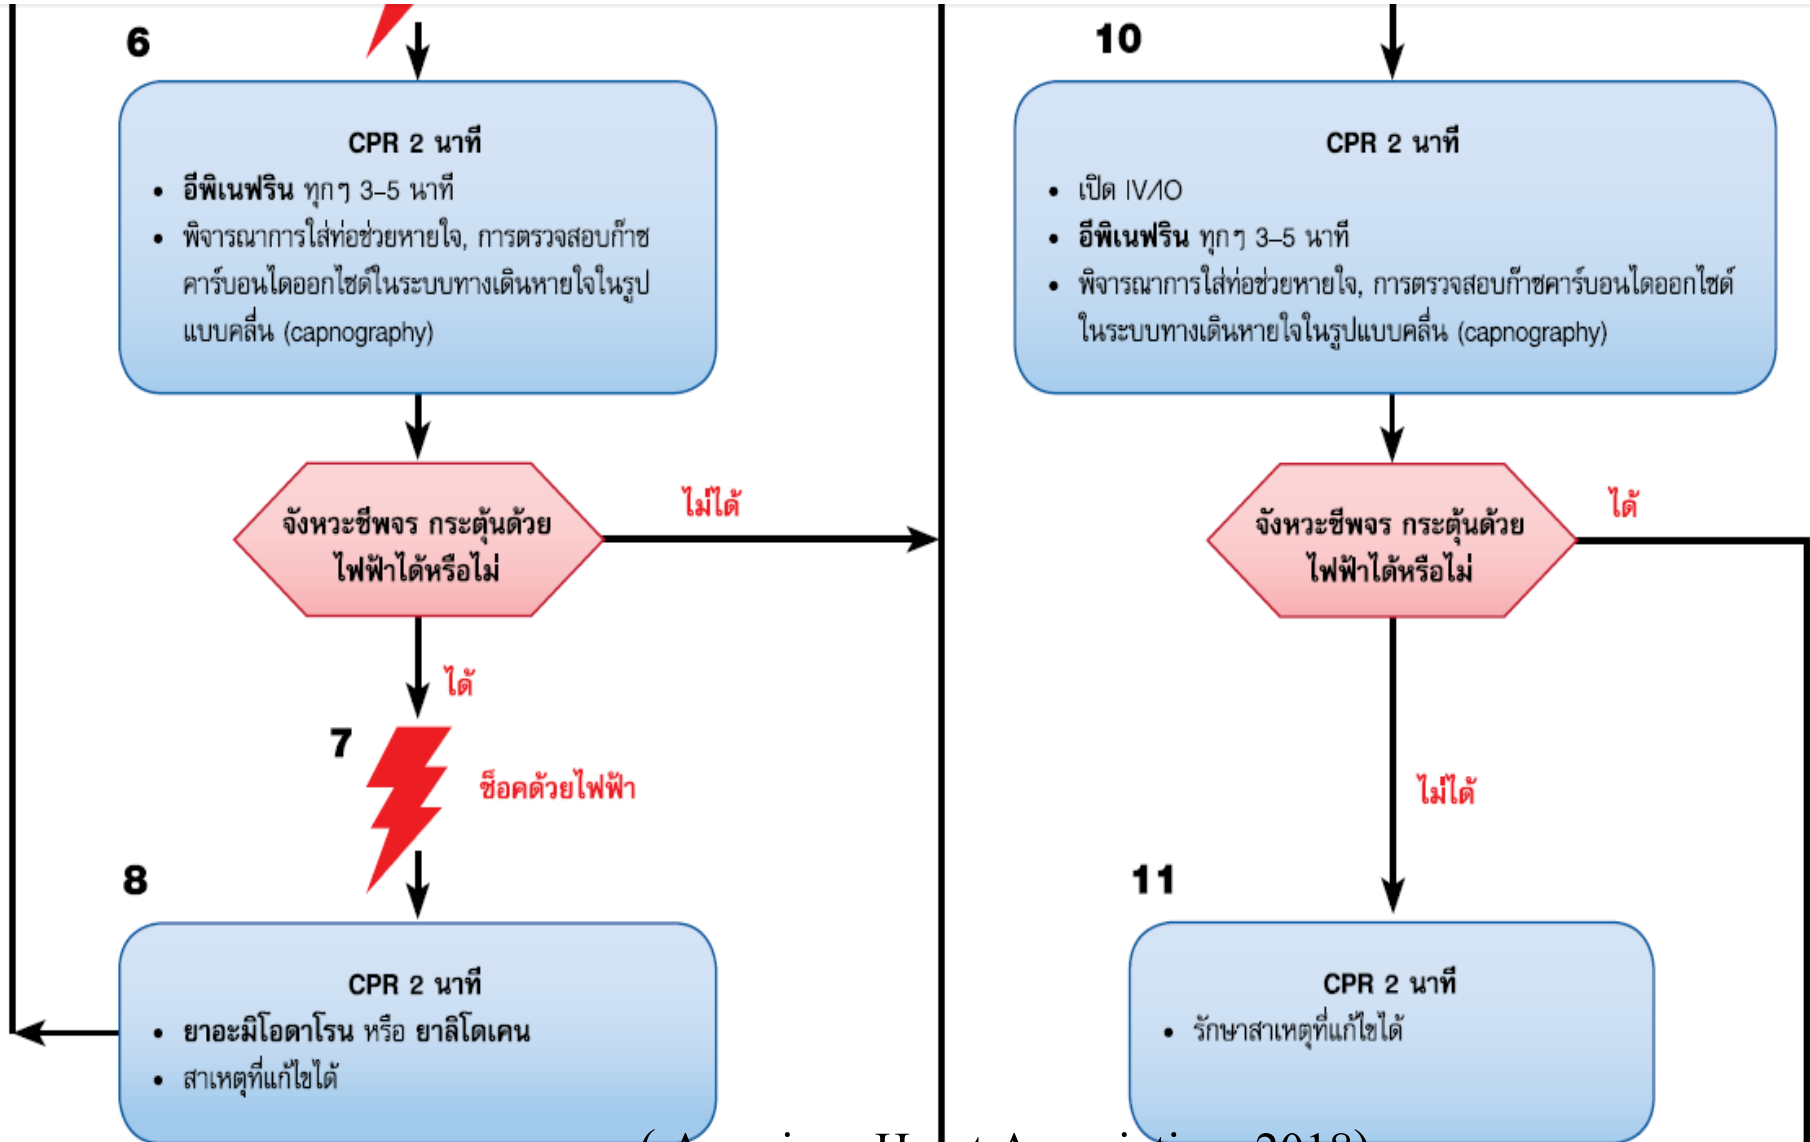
6

CPR 2 นาที

- อีพิเนฟริน ทุกๆ 3-5 นาที
- พิจารณาการใส่ท่อช่วยหายใจ, การตรวจสอบก๊าซคาร์บอนไดออกไซด์ในระบบทางเดินหายใจในรูปแบบคลื่น (capnography)

จังหวะชีพจร กระตุ้นด้วยไฟฟ้าได้หรือไม่

ไม่ได้

ได้

7

ช็อคด้วยไฟฟ้า

8

CPR 2 นาที

- ยาอะมิโอดาโรน หรือ ยาลิโดเคน
- สาเหตุที่แก้ไขได้

10

CPR 2 นาที

- เปิด IV/IO
- อีพิเนฟริน ทุกๆ 3-5 นาที
- พิจารณาการใส่ท่อช่วยหายใจ, การตรวจสอบก๊าซคาร์บอนไดออกไซด์ในระบบทางเดินหายใจในรูปแบบคลื่น (capnography)

จังหวะชีพจร กระตุ้นด้วยไฟฟ้าได้หรือไม่

ได้

ไม่ได้

11

CPR 2 นาที

- รักษาสาเหตุที่แก้ไขได้

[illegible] 2018)